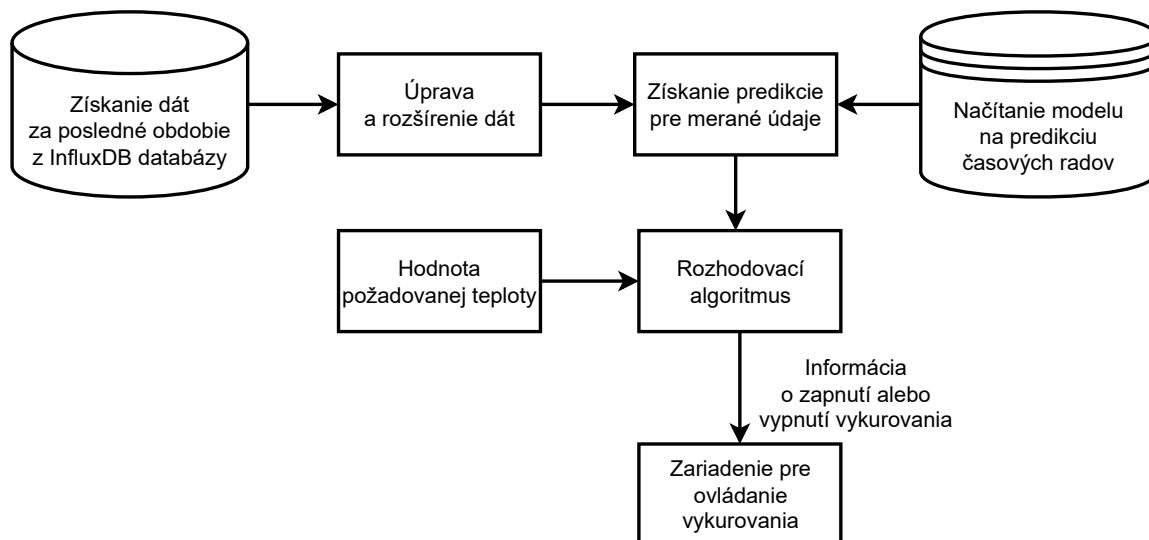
Získanie dát za posledné obdobie z InfluxDB databázy

Úprava a rozšírenie dát

Získanie predikcie pre merané údaje

Načítanie modelu na predikciu časových radov

Hodnota požadovanej teploty

Rozhodovací algoritmus

Informácia o zapnutí alebo vypnutí vykurovania

Zariadenie pre ovládanie vykurovania